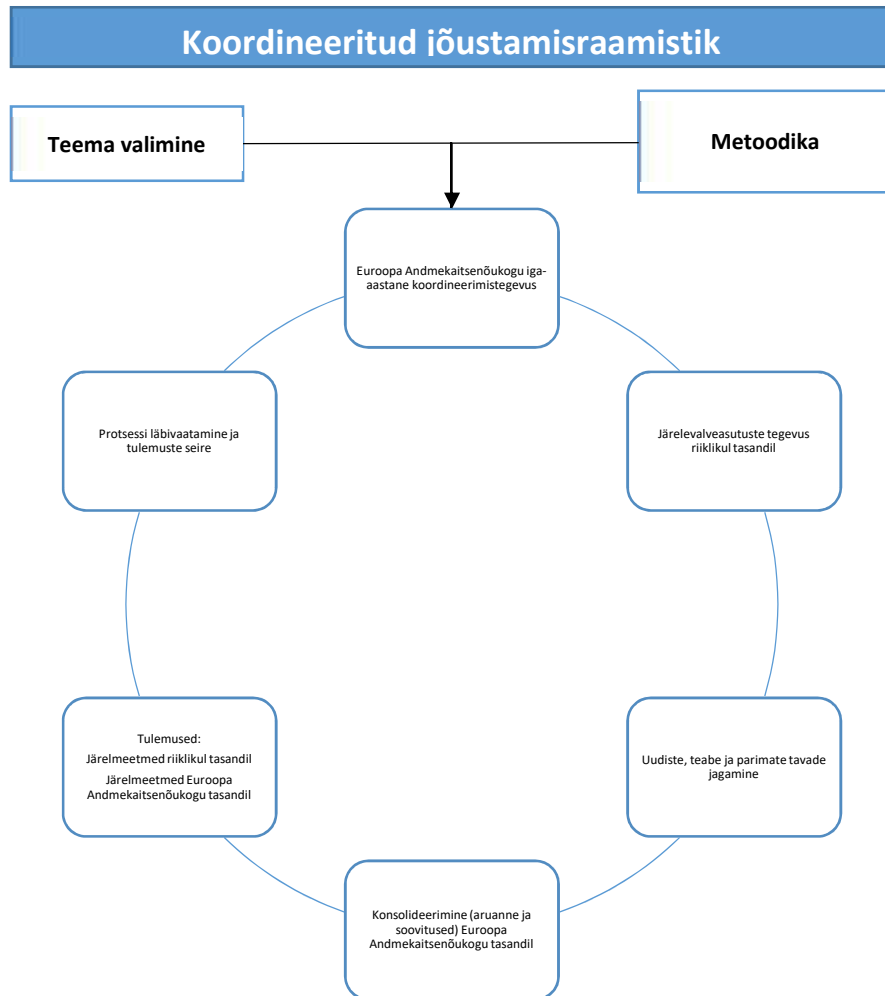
Koordineeritud jõustamisraamistik

Teema valimine

Metoodika

Euroopa Andmekaitsenõukogu iga-aastane koordineerimistegevus

Järelevalveasutuste tegevus riiklikul tasandil

Uudiste, teabe ja parimate tavade jagamine

Konsolideerimine (aruanne ja soovitused) Euroopa Andmekaitsenõukogu tasandil

Tulemused:
Järelmeetmed riiklikul tasandil
Järelmeetmed Euroopa Andmekaitsenõukogu tasandil

Protsessi läbivaatamine ja tulemuste seire